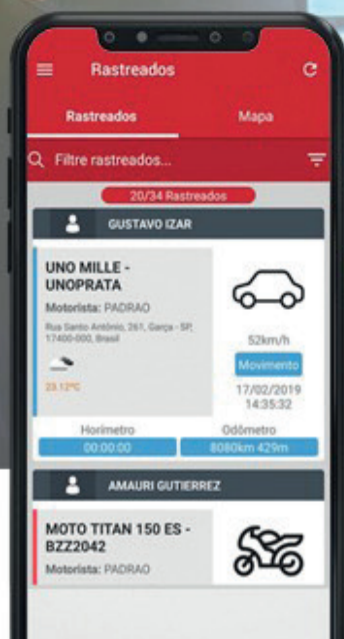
Rastreados

Rastreados

Mapa

Filtre rastreados...

20/34 Rastreados

GUSTAVO IZAR

UNO MILLE - UNOPRATA

Motorista: PADRAO

Rua Santo Antônio, 261, Garça - SP, 17400-000, Brasil

23.12ºC

52km/h

Movimento

17/02/2019 14:35:32

Horímetro

00:00:00

Odômetro

8080km 429m

AMAURI GUTIERREZ

MOTO TITAN 150 ES - BZZ2042

Motorista: PADRAO